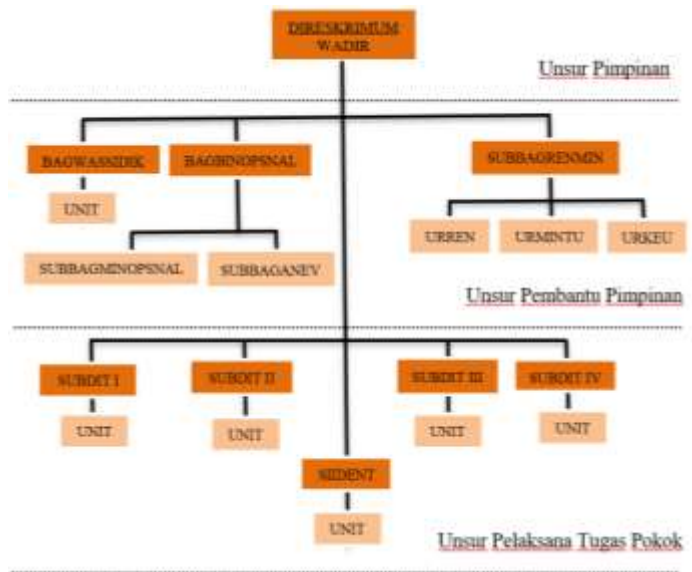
DIRESKRIMUM
WADIR

Unsur Pimpinan

BAGWASSIDIK

UNIT

BAGBINOPSNAL

SUBBAGMINOPSNAL

SUBBAGANEV

SUBBAGRENMIN

URREN

URMINTU

URKEU

Unsur Pembantu Pimpinan

SUBDIT I

UNIT

SUBDIT II

UNIT

SUBDIT III

UNIT

SUBDIT IV

UNIT

SIIDENT

UNIT

Unsur Pelaksana Tugas Pokok